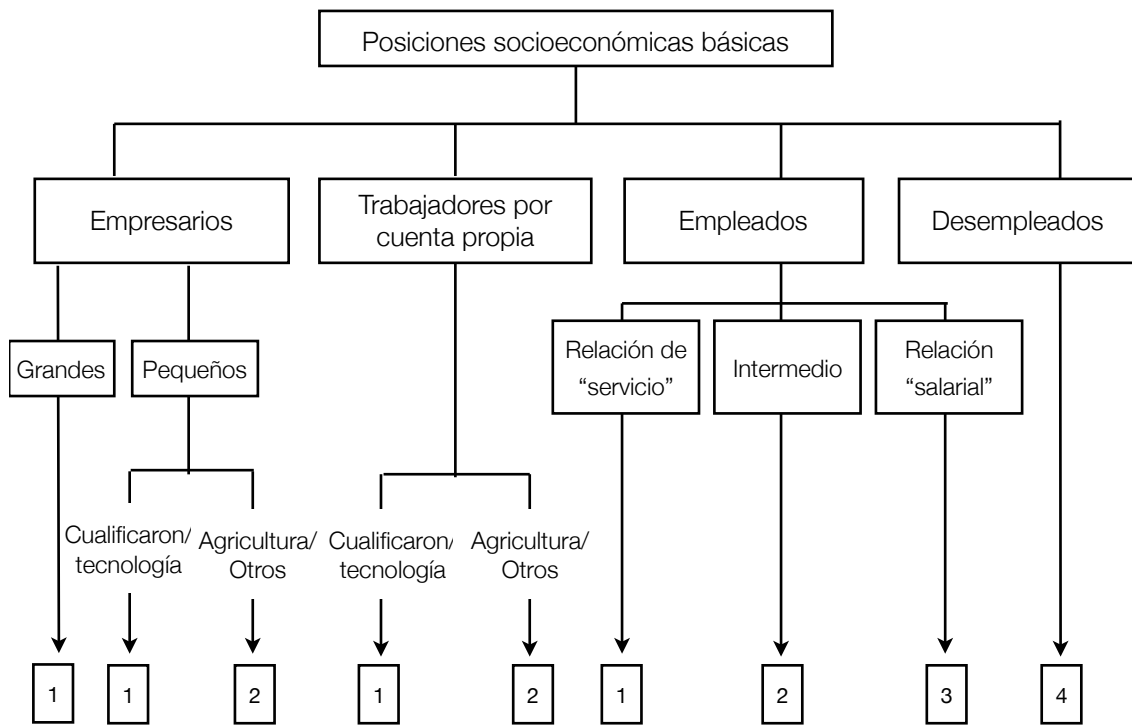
Posiciones socioeconómicas básicas

Empresarios

Trabajadores por cuenta propia

Empleados

Desempleados

Grandes

Pequeños

Relación de "servicio"

Intermedio

Relación "salarial"

Cualificaron/ tecnología

Agricultura/ Otros

Cualificaron/ tecnología

Agricultura/ Otros

1

1

2

1

2

1

2

3

4